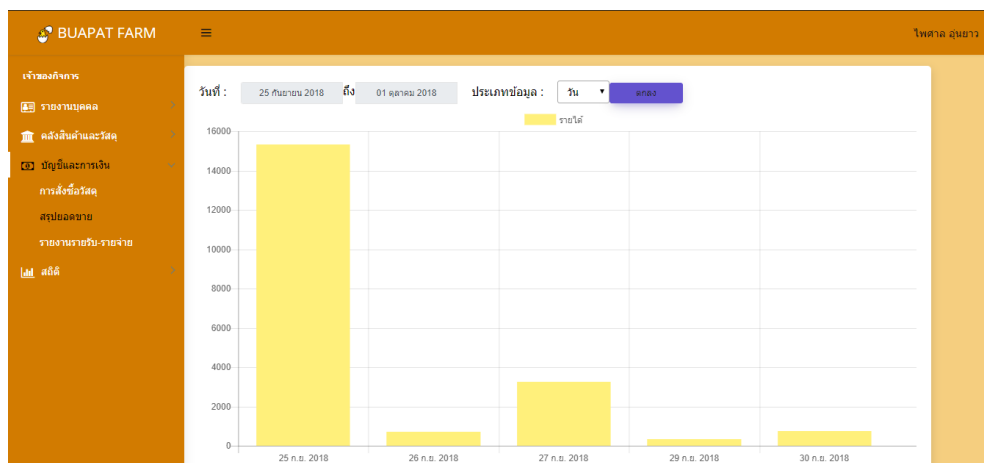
BUAPAT FARM

ไพศาล อุนยาว

เจ้าของกิจการ

รายงานบุคคล

คลังสินค้าและวัสดุ

บัญชีและการเงิน

การสั่งซื้อวัสดุ

สรุปยอดขาย

รายงานรายรับ-รายจ่าย

สถิติ

วันที่ : 25 กันยายน 2018 ถึง 01 ตุลาคม 2018 ประเภทข้อมูล : วัน ตกลง

รายได้

16000
14000
12000
10000
8000
6000
4000
2000
0

25 ก.ย. 2018
26 ก.ย. 2018
27 ก.ย. 2018
29 ก.ย. 2018
30 ก.ย. 2018